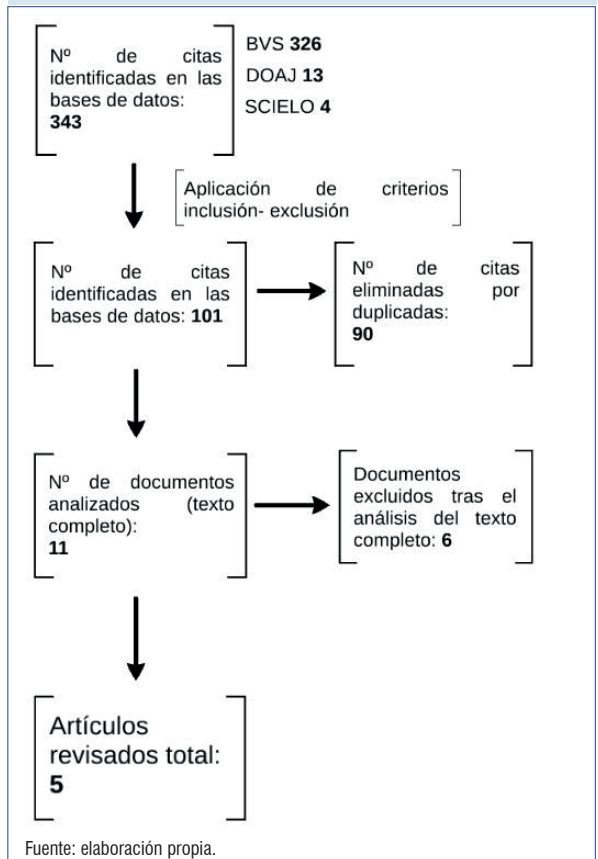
Nº de citas identificadas en las bases de datos: 343

BVS 326
DOAJ 13
SCIELO 4

Aplicación de criterios inclusión- exclusión

Nº de citas identificadas en las bases de datos: 101

Nº de citas eliminadas por duplicadas: 90

Nº de documentos analizados (texto completo): 11

Documentos excluidos tras el análisis del texto completo: 6

Artículos revisados total: 5

Fuente: elaboración propia.